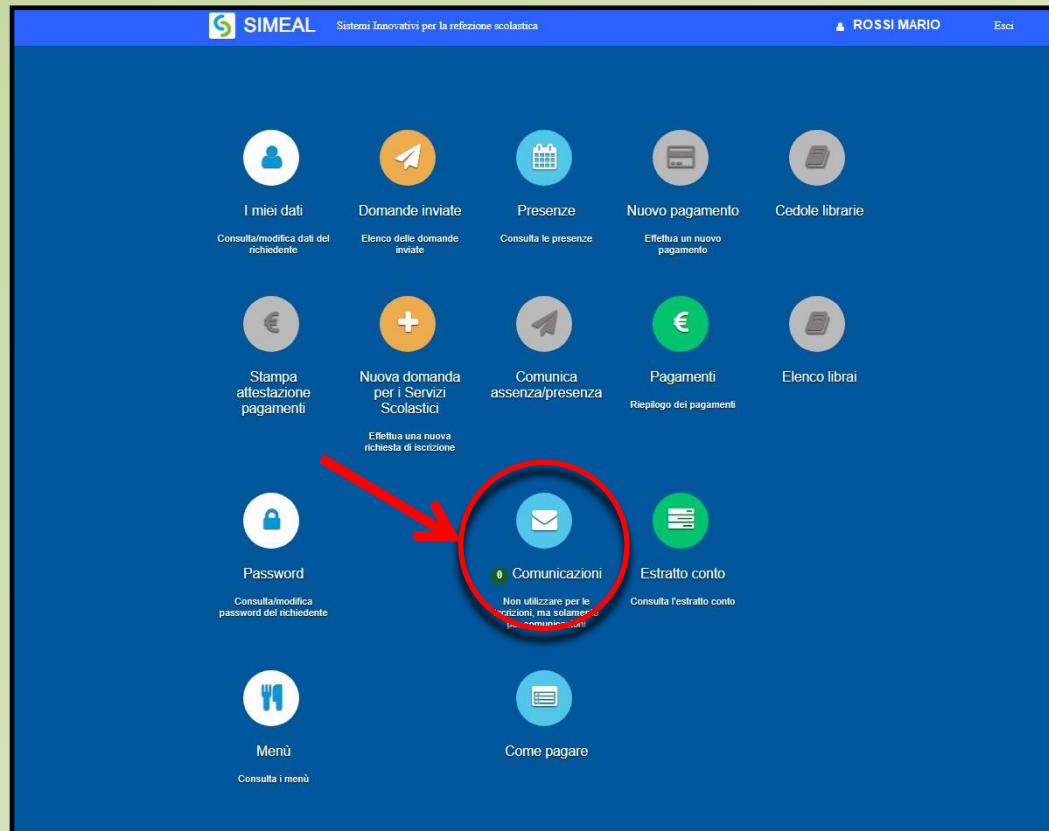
SIMEAL Sistemi Innovativi per la refezione scolastica

ROSSI MARIO

Esci

I miei dati
Consulta/modifica dati del richiedente

Domande inviate
Elenco delle domande inviate

Presenze
Consulta le presenze

Nuovo pagamento
Effettua un nuovo pagamento

Cedole librarie

Stampa attestazione pagamenti

Nuova domanda per i Servizi Scolastici
Effettua una nuova richiesta di iscrizione

Comunica assenza/presenza

Pagamenti
Riepilogo dei pagamenti

Elenco librai

Password
Consulta/modifica password del richiedente

0 Comunicazioni
Non utilizzare per le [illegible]crizioni, ma solame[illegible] p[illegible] comunica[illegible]

Estratto conto
Consulta l'estratto conto

Menù
Consulta i menù

Come pagare